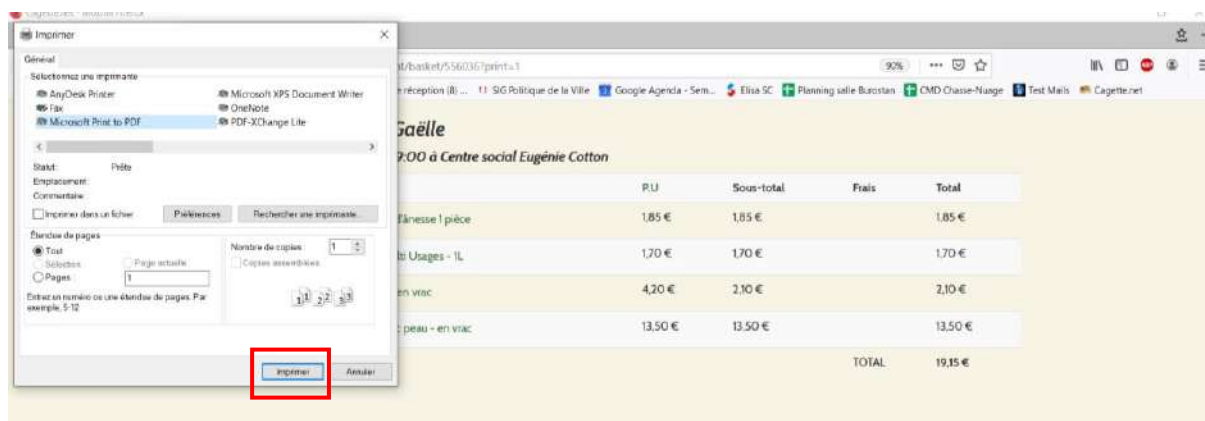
Imprimer

Général

Sélectionnez une imprimante

AnyDesk Printer
Fax
Microsoft Print to PDF
Microsoft XPS Document Writer
OneNote
PDF-XChange Lite

Statut: Prête
Emplacement:
Commentaire:

Imprimer dans un fichier
Préférences
Rechercher une imprimante...

Étendue de pages
Tout
Sélection
Page actuelle
Pages: 1
Entrez un numéro ou une étendue de pages. Par exemple, 5-12

Nombre de copies: 1
Copies assemblées

Imprimer
Annuler

t/basket/556036?print=1
90%

réception (8) ... SIG Politique de la Ville Google Agenda - Sem... Elisa SC Planning salle Burostan CMD Chasse-Nuage Test Mails Cagette.net

Gaëlle
9:00 à Centre social Eugénie Cotton

| | P.U | Sous-total | Frais | Total |
|---|---|---|---|---|
| l'ânesse 1 pièce | 1,85 € | 1,85 € | | 1,85 € |
| ti Usages - 1L | 1,70 € | 1,70 € | | 1,70 € |
| en vrac | 4,20 € | 2,10 € | | 2,10 € |
| peau - en vrac | 13,50 € | 13,50 € | | 13,50 € |
| | | | TOTAL | 19,15 € |